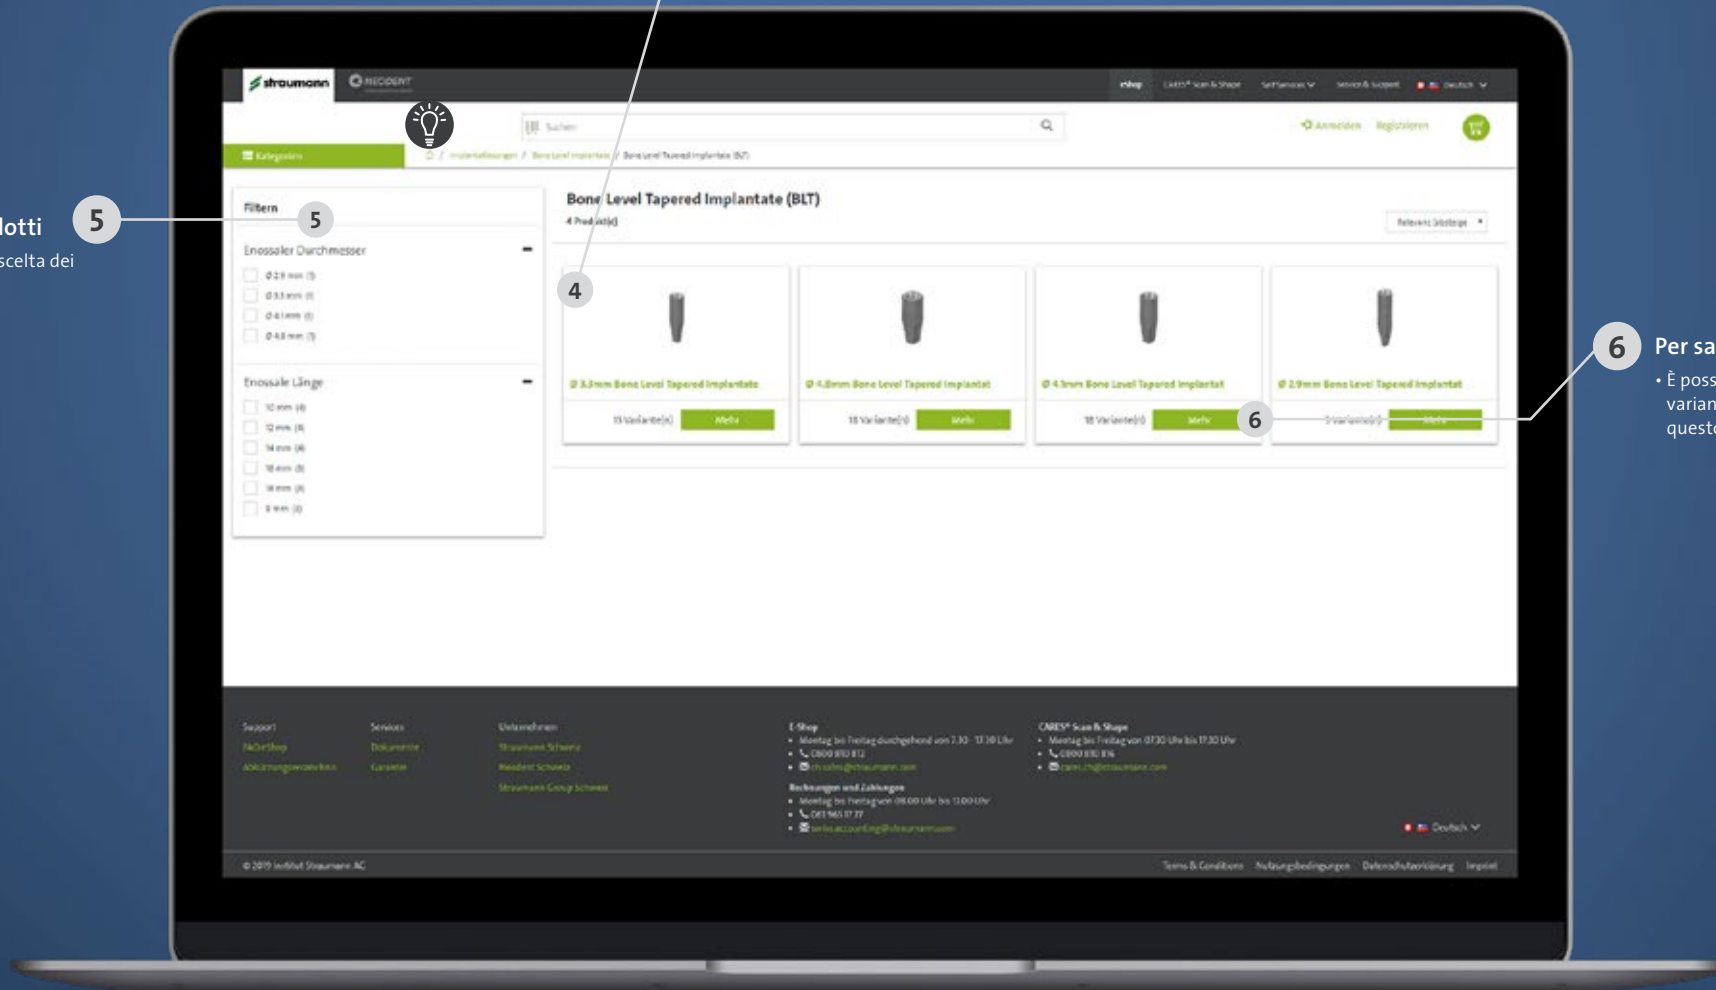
lotti
scelta dei

5

straumann NEODENT

eShop CARES® Scan & Shape SelfServices Service & Support Deutsch

Suchen

Anmelden Registrieren

Kategorien

Implantatlösungen / Bone Level Implantate / Bone Level Tapered Implantate (BLT)

Filtern

5

Enossaler Durchmesser

Ø 2.9 mm (1)
Ø 3.3 mm (1)
Ø 4.1 mm (1)
Ø 4.8 mm (1)

Enossale Länge

10 mm (4)
12 mm (4)
14 mm (4)
16 mm (3)
18 mm (3)
8 mm (4)

Bone Level Tapered Implantate (BLT)
4 Produkt(e)

Relevanz absteigend

4

Ø 3.3mm Bone Level Tapered Implantate
15 Variante(n) Mehr

Ø 4.8mm Bone Level Tapered Implantat
18 Variante(n) Mehr

Ø 4.1mm Bone Level Tapered Implantat
18 Variante(n) Mehr

6

Ø 2.9mm Bone Level Tapered Implantat
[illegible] Variante(n) Mehr

6 Per sa
• È poss
varian
questo

Support
FAQeShop
Abkürzungsverzeichnis

Services
Dokumente
Garantie

Unternehmen
Straumann Schweiz
Neodent Schweiz
Straumann Group Schweiz

E-Shop
• Montag bis Freitag durchgehend von 7.30 - 17.30 Uhr
• 0800 810 812
• ch.sales@straumann.com

Rechnungen und Zahlungen
• Montag bis Freitag von 08.00 Uhr bis 13.00 Uhr
• 061 965 11 77
• swiss.accounting@straumann.com

CARES® Scan & Shape
• Montag bis Freitag von 07.30 Uhr bis 17.30 Uhr
• 0800 810 816
• cares.ch@straumann.com

Deutsch

© 2019 Institut Straumann AG

Terms & Conditions Nutzungsbedingungen Datenschutzerklärung Impressum